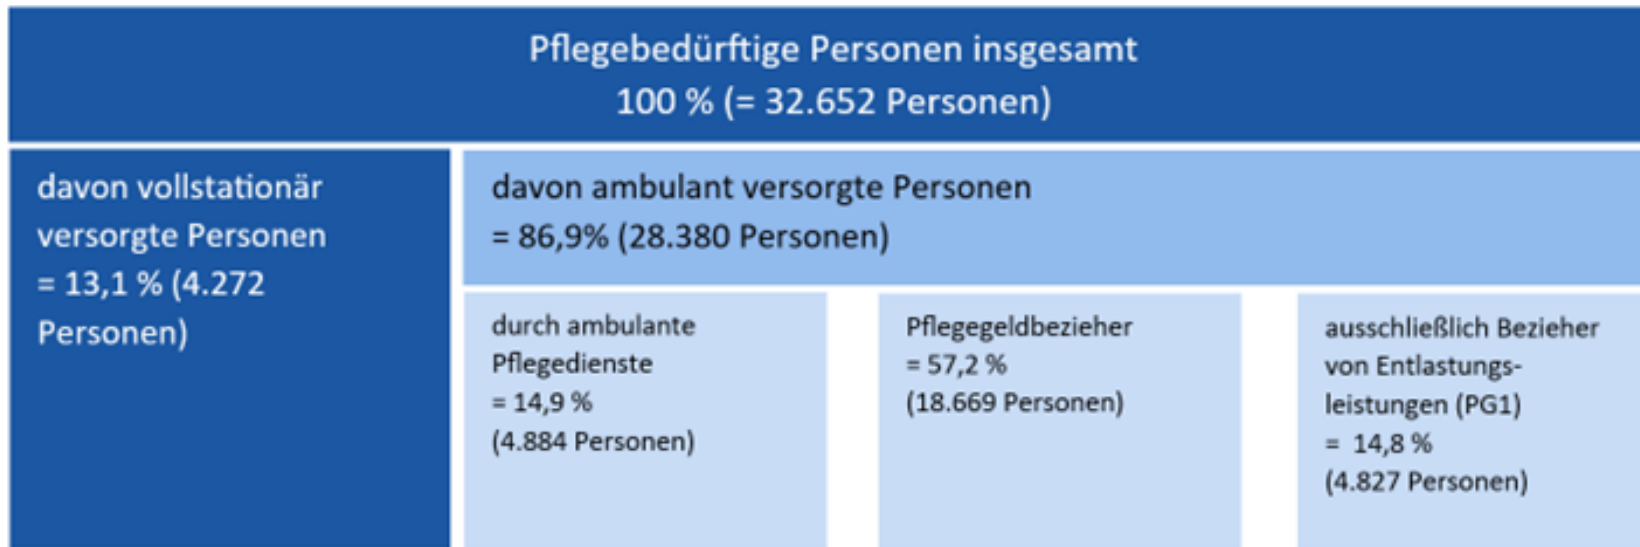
Pflegebedürftige Personen insgesamt
100 % (= 32.652 Personen)

davon vollstationär versorgte Personen = 13,1 % (4.272 Personen)

davon ambulant versorgte Personen = 86,9% (28.380 Personen)

durch ambulante Pflegedienste = 14,9 % (4.884 Personen)

Pflegegeldbezieher = 57,2 % (18.669 Personen)

ausschließlich Bezieher von Entlastungsleistungen (PG1) = 14,8 % (4.827 Personen)